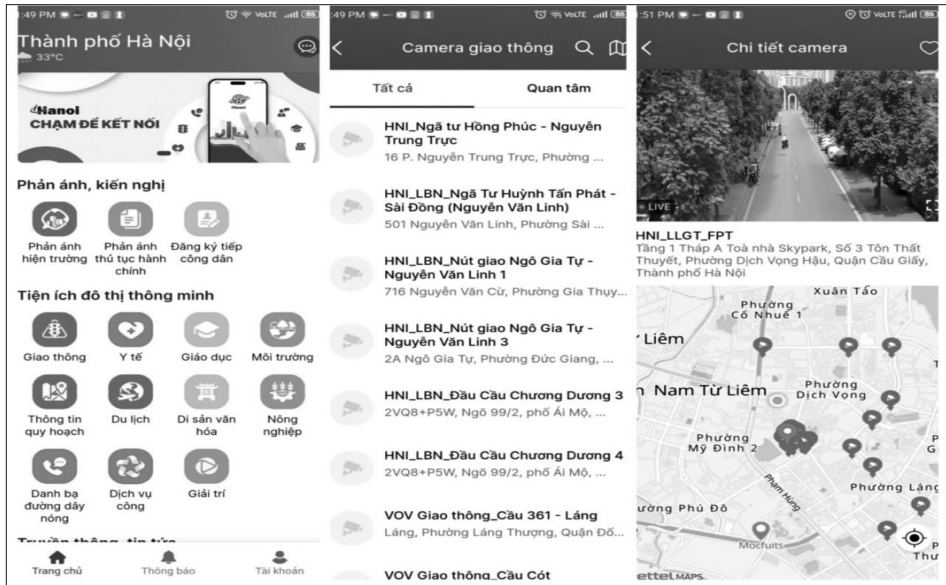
:49 PM VoLTE 86

Thành phố Hà Nội
33°C

Hanoi
CHẠM ĐỂ KẾT NỐI

Phản ánh, kiến nghị

Phản ánh hiện trường
Phản ánh thủ tục hành chính
Đăng ký tiếp công dân

Tiện ích đô thị thông minh

Giao thông
Y tế
Giáo dục
Môi trường
Thông tin quy hoạch
Du lịch
Di sản văn hóa
Nông nghiệp
Danh bạ đường dây nóng
Dịch vụ công
Giải trí

Truyền thông, tin tức

Trang chủ
Thông báo
Tài khoản

:49 PM VoLTE 86

Camera giao thông

Tất cả
Quan tâm

HNI_Ngã tư Hồng Phúc - Nguyễn Trung Trực
16 P. Nguyễn Trung Trực, Phường ...

HNI_LBN_Ngã Tư Huỳnh Tấn Phát - Sài Đồng (Nguyễn Văn Linh)
501 Nguyễn Văn Linh, Phường Sài ...

HNI_LBN_Nút giao Ngô Gia Tự - Nguyễn Văn Linh 1
716 Nguyễn Văn Cừ, Phường Gia Thụy...

HNI_LBN_Nút giao Ngô Gia Tự - Nguyễn Văn Linh 3
2A Ngô Gia Tự, Phường Đức Giang, ...

HNI_LBN_Đầu Cầu Chương Dương 3
2VQ8+P5W, Ngõ 99/2, phố Ái Mộ, ...

HNI_LBN_Đầu Cầu Chương Dương 4
2VQ8+P5W, Ngõ 99/2, phố Ái Mộ, ...

VOV Giao thông_Cầu 361 - Láng
Láng, Phường Láng Thượng, Quận Đố...

VOV Giao thông_Cầu Cót

:51 PM VoLTE 86

Chi tiết camera

LIVE

HNI_LLGT_FPT
Tầng 1 Tháp A Toà nhà Skypark, Số 3 Tôn Thất Thuyết, Phường Dịch Vọng Hậu, Quận Cầu Giấy, Thành phố Hà Nội

Xuân Tảo
Phường Cổ Nhuế 1
Liêm
Nam Từ Liêm
Phường Dịch Vọng
Phường Mỹ Đình 2
Phạm Hùng
Phường Láng
ường Phú Đô
Mocfuits
Phư Thư
ettel MAPS